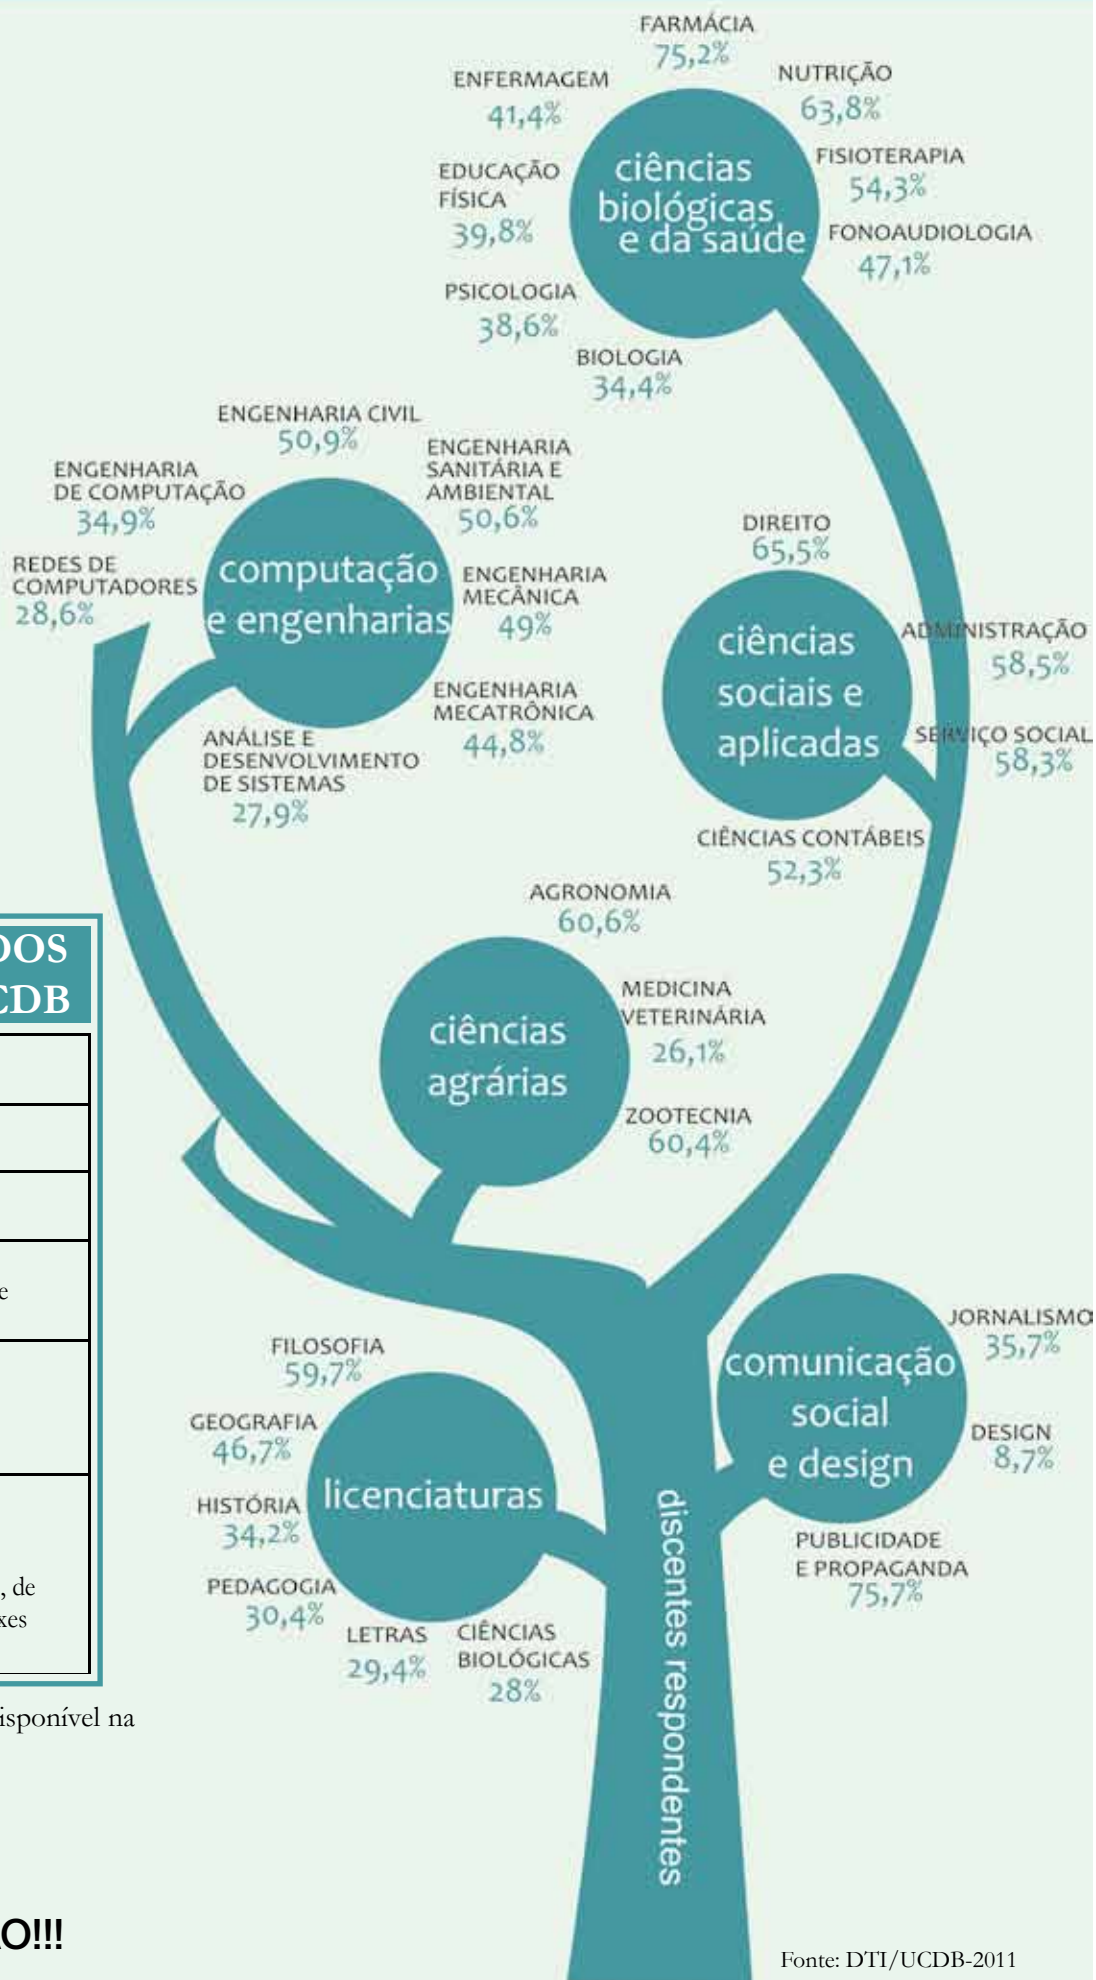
FARMÁCIA
75,2%
ENFERMAGEM
41,4%
NUTRIÇÃO
63,8%
EDUCAÇÃO FÍSICA
39,8%
ciências biológicas e da saúde
FISIOTERAPIA
54,3%
FONOAUDIOLOGIA
47,1%
PSICOLOGIA
38,6%
BIOLOGIA
34,4%

ENGENHARIA CIVIL
50,9%
ENGENHARIA DE COMPUTAÇÃO
34,9%
ENGENHARIA SANITÁRIA E AMBIENTAL
50,6%
REDES DE COMPUTADORES
28,6%
computação e engenharias
ENGENHARIA MECÂNICA
49%
ENGENHARIA MECATRÔNICA
44,8%
ANÁLISE E DESENVOLVIMENTO DE SISTEMAS
27,9%

DIREITO
65,5%
ciências sociais e aplicadas
ADMINISTRAÇÃO
58,5%
SERVIÇO SOCIAL
58,3%
CIÊNCIAS CONTÁBEIS
52,3%

AGRONOMIA
60,6%
ciências agrárias
MEDICINA VETERINÁRIA
26,1%
ZOOTECNIA
60,4%

DOS
CDB

e

, de
xes

isponível na

FILOSOFIA
59,7%
GEOGRAFIA
46,7%
licenciaturas
HISTÓRIA
34,2%
PEDAGOGIA
30,4%
LETRAS
29,4%
CIÊNCIAS BIOLÓGICAS
28%

comunicação social e design
JORNALISMO
35,7%
DESIGN
8,7%
PUBLICIDADE E PROPAGANDA
75,7%

discentes respondentes

O!!!

Fonte: DTI/UCDB-2011